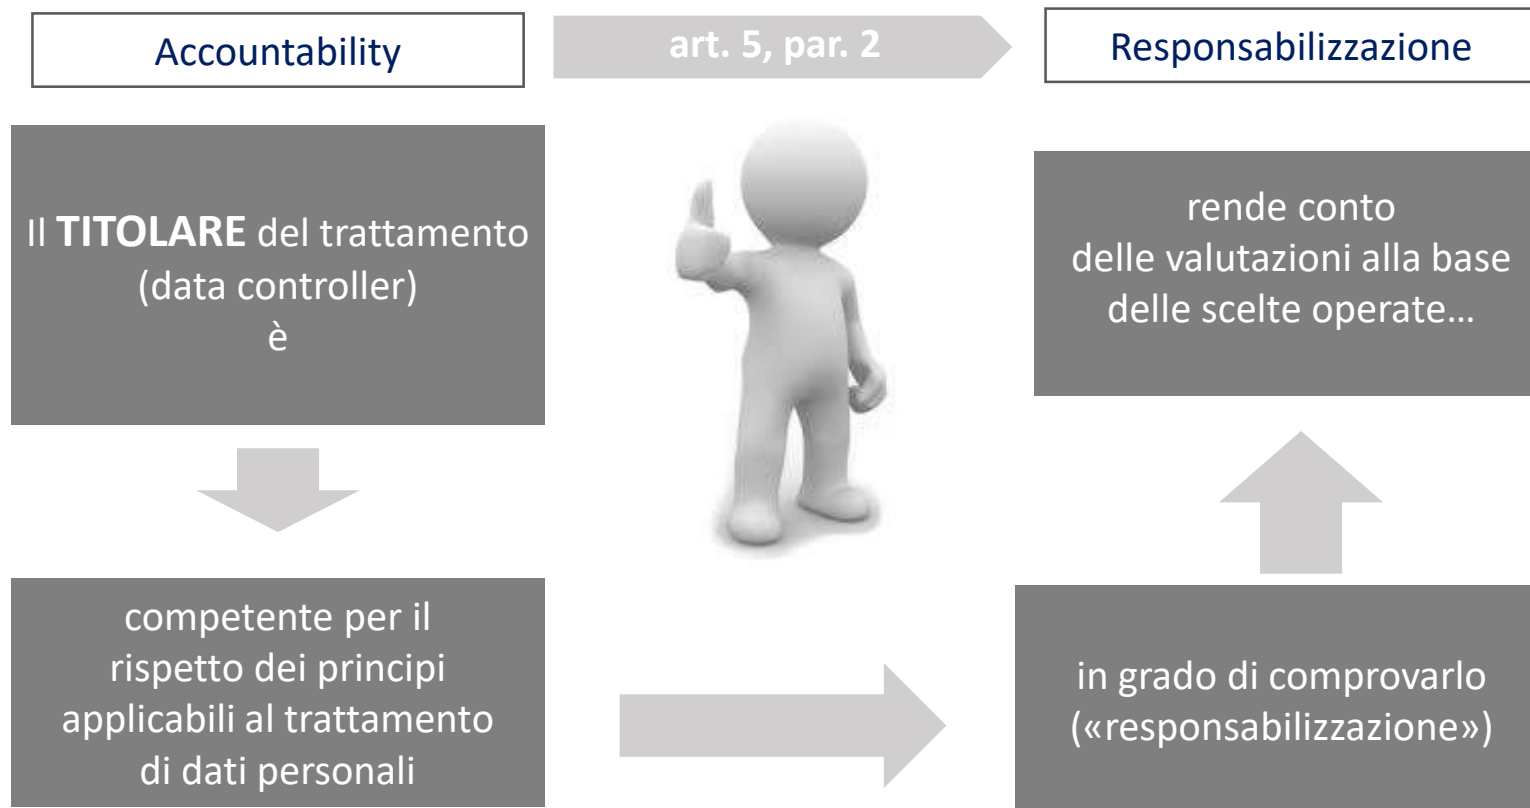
Accountability

art. 5, par. 2

Responsabilizzazione

Il **TITOLARE** del trattamento (data controller) è

competente per il rispetto dei principi applicabili al trattamento di dati personali

in grado di comprovarlo («responsabilizzazione»)

rende conto delle valutazioni alla base delle scelte operate…